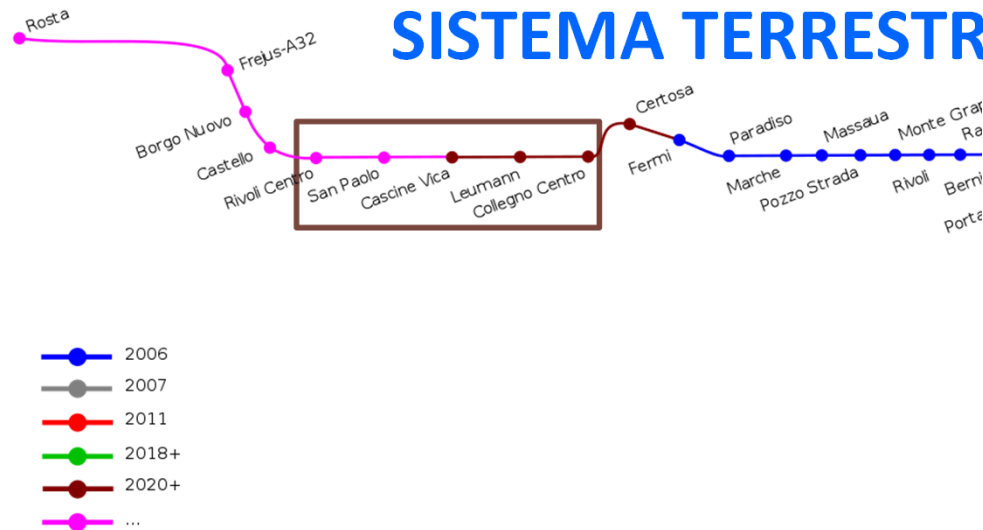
SISTEMA TERRESTR

Rosta
Frejus-A32
Borgo Nuovo
Castello
Rivoli Centro
San Paolo
Cascine Vica
Leumann
Collegno Centro
Certosa
Fermi
Paradiso
Marche
Massaua
Pozzo Strada
Monte Grap
Rivoli
Ra
Berni
Porta

2006
2007
2011
2018+
2020+
...